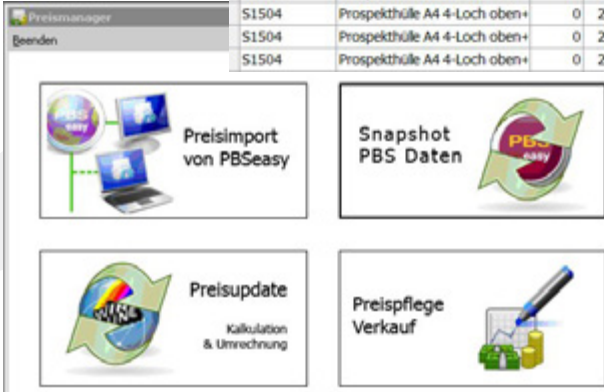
Preismanager
Beenden

| S1504 | Prospekthülle A4 4-Loch oben+ | 0 | 2 |
|---|---|---|---|
| S1504 | Prospekthülle A4 4-Loch oben+ | 0 | 2 |
| S1504 | Prospekthülle A4 4-Loch oben+ | 0 | 2 |

PBS easy

Preisimport von PBSeasy

Snapshot PBS Daten

PBS easy

Preisupdate

Kalkulation & Umrechnung

Preispflege Verkauf